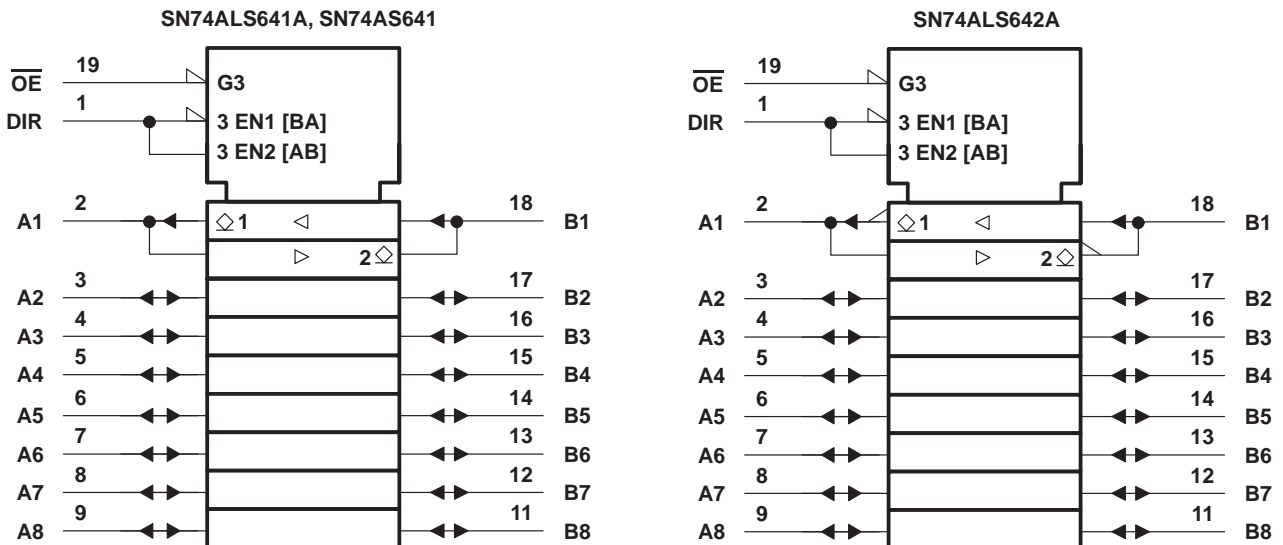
SN74ALS641A, SN74AS641

$\overline{OE}$ 19
DIR 1
G3
3 EN1 [BA]
3 EN2 [AB]

A1 2
$\diamond$1 $\triangleleft$
$\triangleright$ 2$\diamond$
18 B1
A2 3
17 B2
A3 4
16 B3
A4 5
15 B4
A5 6
14 B5
A6 7
13 B6
A7 8
12 B7
A8 9
11 B8

SN74ALS642A

$\overline{OE}$ 19
DIR 1
G3
3 EN1 [BA]
3 EN2 [AB]

A1 2
$\diamond$1 $\triangleleft$
$\triangleright$ 2$\diamond$
18 B1
A2 3
17 B2
A3 4
16 B3
A4 5
15 B4
A5 6
14 B5
A6 7
13 B6
A7 8
12 B7
A8 9
11 B8